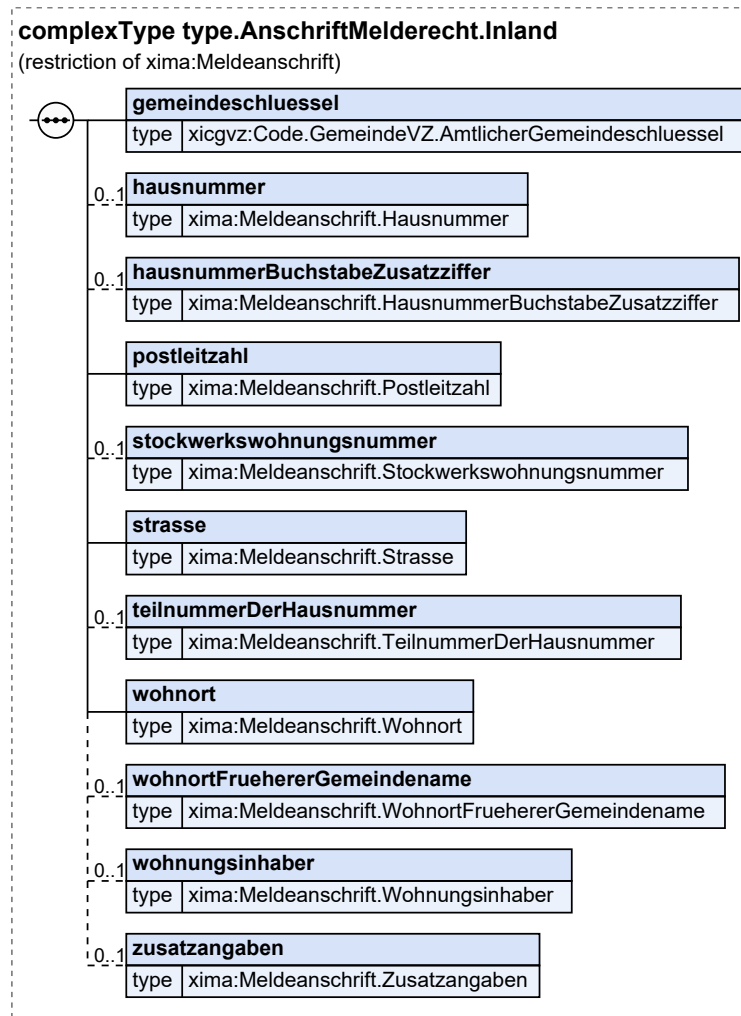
complexType type.AnschriftMelderecht.Inland
(restriction of xima:Meldeanschrift)

gemeindeschluessel
type xicgvz:Code.GemeindeVZ.AmtlicherGemeindeschluessel

0..1 hausnummer
type xima:Meldeanschrift.Hausnummer

0..1 hausnummerBuchstabeZusatzziffer
type xima:Meldeanschrift.HausnummerBuchstabeZusatzziffer

postleitzahl
type xima:Meldeanschrift.Postleitzahl

0..1 stockwerkswohnungsnummer
type xima:Meldeanschrift.Stockwerkswohnungsnummer

strasse
type xima:Meldeanschrift.Strasse

0..1 teilnummerDerHausnummer
type xima:Meldeanschrift.TeilnummerDerHausnummer

wohnort
type xima:Meldeanschrift.Wohnort

0..1 wohnortFruehererGemeindename
type xima:Meldeanschrift.WohnortFruehererGemeindename

0..1 wohnungsinhaber
type xima:Meldeanschrift.Wohnungsinhaber

0..1 zusatzangaben
type xima:Meldeanschrift.Zusatzangaben